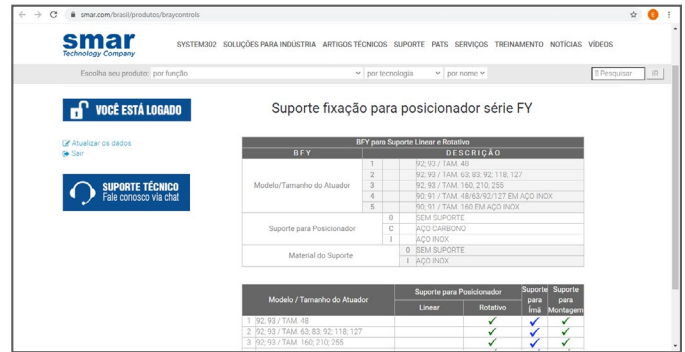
smar.com/brasil/produtos/braycontrols

smar
Technology Company

SYSTEM302 SOLUÇÕES PARA INDÚSTRIA ARTIGOS TÉCNICOS SUPORTE PATS SERVIÇOS TREINAMENTO NOTÍCIAS VÍDEOS

Escolha seu produto: por função | por tecnologia | por nome | Pesquisar | ok

VOCÊ ESTÁ LOGADO

Atualizar os dados
Sair

SUPORTE TÉCNICO
Fale conosco via chat

Suporte fixação para posicionador série FY

| BFY para Suporte Linear e Rotativo | | | | |
|---|---|---|---|---|
| BFY | | | | DESCRIÇÃO |
| Modelo/Tamanho do Atuador | 1 | | | 92; 93 / TAM. 48 |
| | 2 | | | 92; 93 / TAM. 63; 83; 92; 118; 127 |
| | 3 | | | 92; 93 / TAM. 160; 210; 255 |
| | 4 | | | 90; 91 / TAM. 48/63/92/127 EM AÇO INOX |
| | 5 | | | 90; 91 / TAM. 160 EM AÇO INOX |
| Suporte para Posicionador | | 0 | | SEM SUPORTE |
| | | C | | AÇO CARBONO |
| | | I | | AÇO INOX |
| Material do Suporte | | | 0 | SEM SUPORTE |
| | | | I | AÇO INOX |

| Modelo / Tamanho do Atuador | Suporte para Posicionador Linear | Suporte para Posicionador Rotativo | Suporte para Imã | Suporte para Montagem |
|---|---|---|---|---|
| 1 92; 93 / TAM. 48 | | ✓ | ✓ | ✓ |
| 2 92; 93 / TAM. 63; 83; 92; 118; 127 | | ✓ | ✓ | ✓ |
| 3 92; 93 / TAM. 160; 210; 255 | | ✓ | ✓ | ✓ |